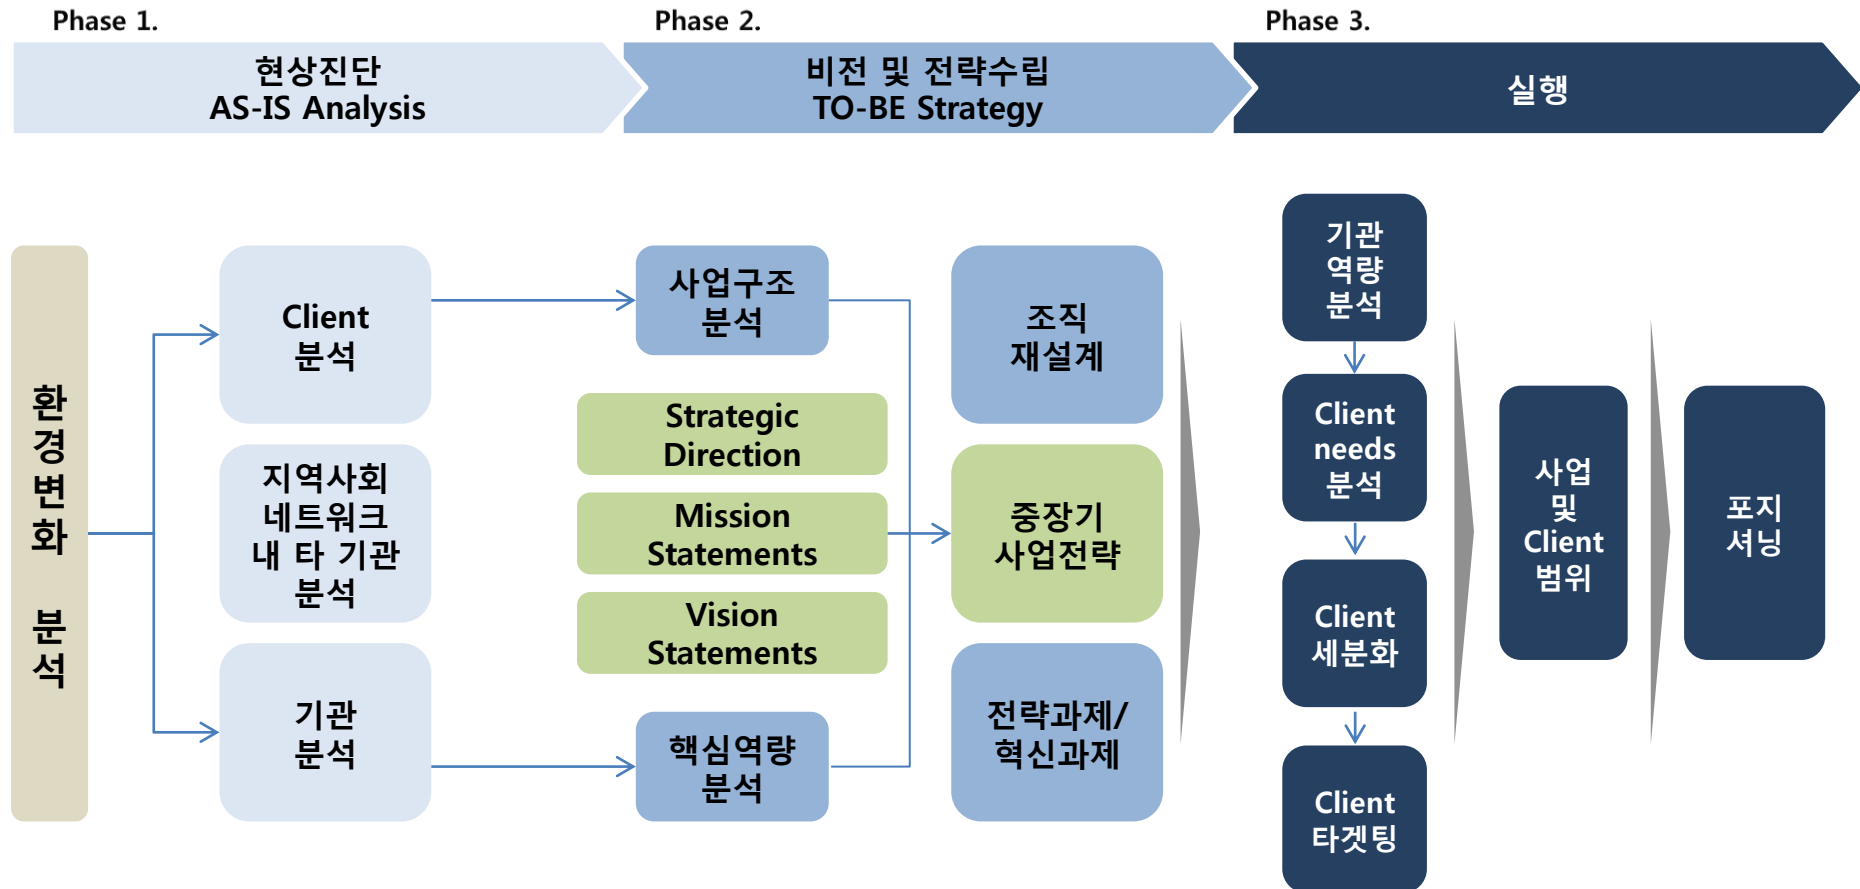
Phase 1.

현상진단
AS-IS Analysis

Phase 2.

비전 및 전략수립
TO-BE Strategy

Phase 3.

실행

환경변화 분석

Client 분석

지역사회 네트워크 내 타 기관 분석

기관 분석

사업구조 분석

Strategic Direction

Mission Statements

Vision Statements

핵심역량 분석

조직 재설계

중장기 사업전략

전략과제/ 혁신과제

기관 역량 분석

Client needs 분석

Client 세분화

Client 타겟팅

사업 및 Client 범위

포지셔닝